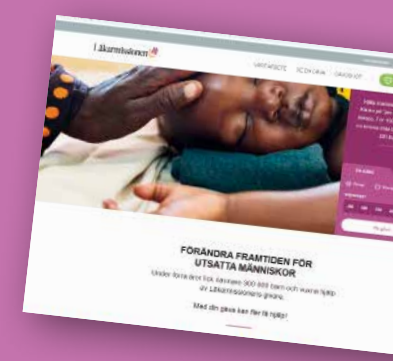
Läkarmissionen

VART ARBETE   SÅ GÅR DET   OM OSS

FÖRÄNDRA FRAMTIDEN FÖR UTSATTA MÄNNISKOR

Under förra året fick närmare 900 000 barn och vuxna hjälp av Läkarmissionens givare.

Med din gåva kan fler få hjälp!